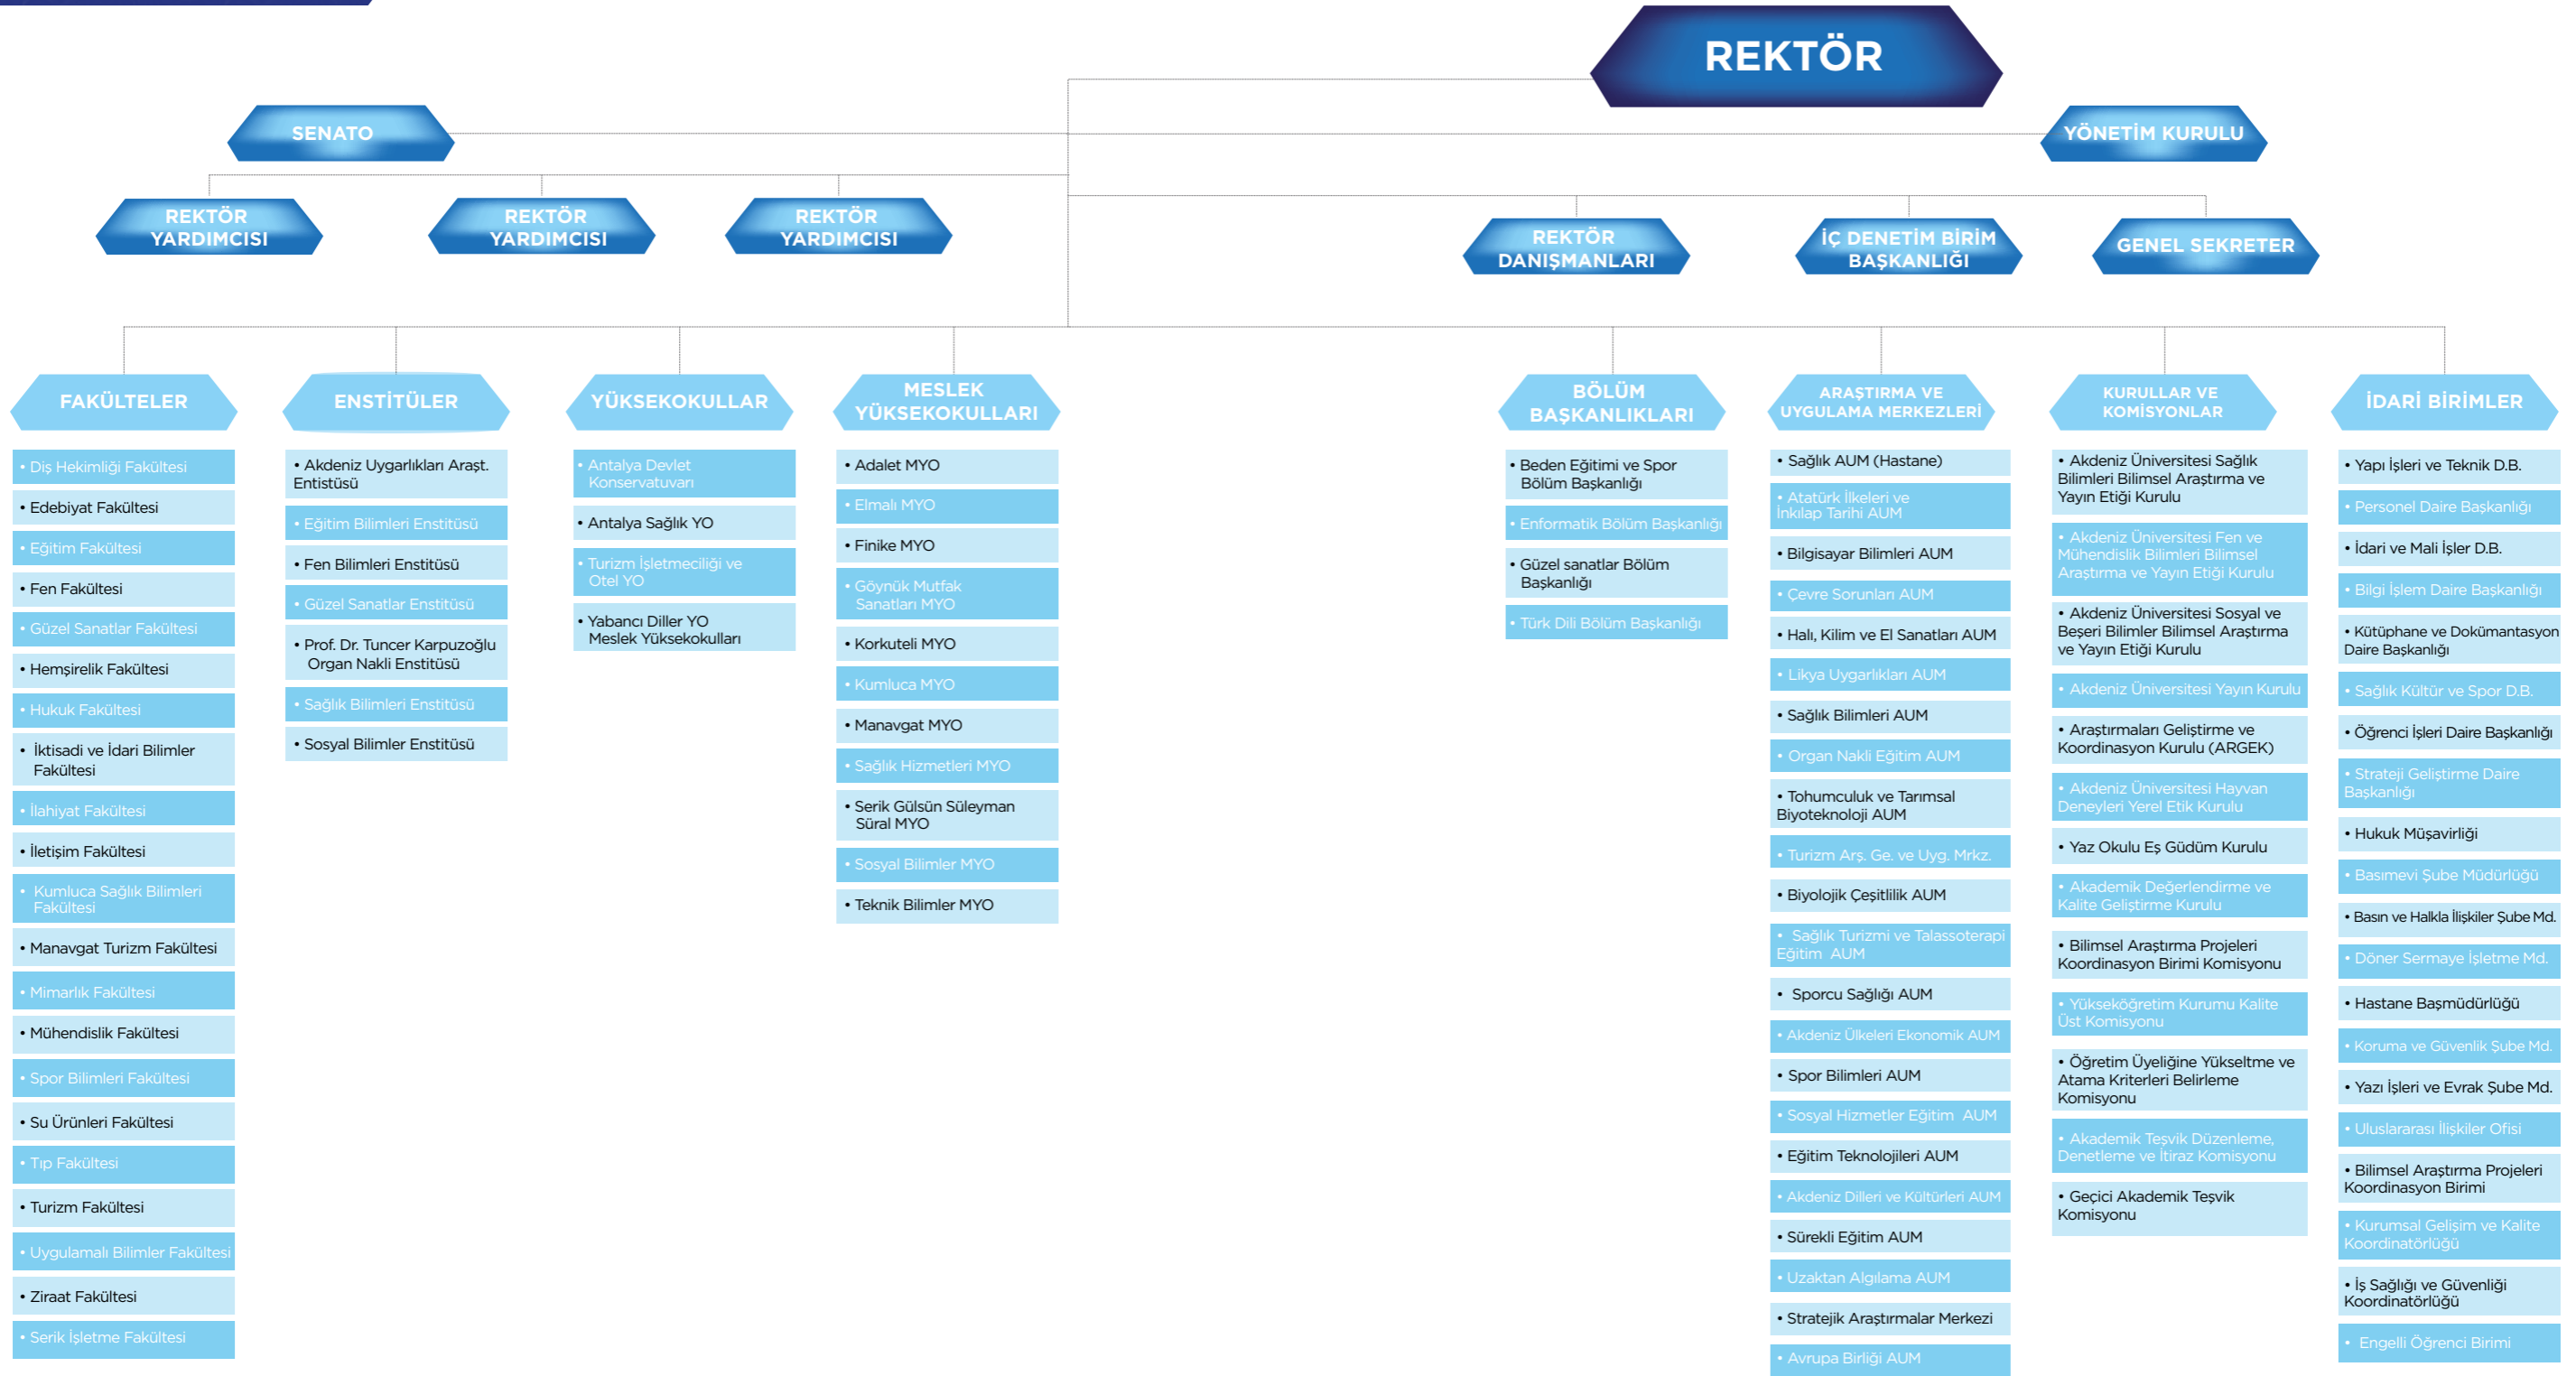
REKTÖR

SENATO

YÖNETİM KURULU

REKTÖR YARDIMCISI

REKTÖR YARDIMCISI

REKTÖR YARDIMCISI

REKTÖR DANIŞMANLARI

İÇ DENETİM BİRİM BAŞKANLIĞI

GENEL SEKRETER

FAKÜLTELER

• Diş Hekimliği Fakültesi
• Edebiyat Fakültesi
• Eğitim Fakültesi
• Fen Fakültesi
• Güzel Sanatlar Fakültesi
• Hemşirelik Fakültesi
• Hukuk Fakültesi
• İktisadi ve İdari Bilimler Fakültesi
• İlahiyat Fakültesi
• İletişim Fakültesi
• Kumluca Sağlık Bilimleri Fakültesi
• Manavgat Turizm Fakültesi
• Mimarlık Fakültesi
• Mühendislik Fakültesi
• Spor Bilimleri Fakültesi
• Su Ürünleri Fakültesi
• Tıp Fakültesi
• Turizm Fakültesi
• Uygulamalı Bilimler Fakültesi
• Ziraat Fakültesi
• Serik İşletme Fakültesi

ENSTİTÜLER

• Akdeniz Uygarlıkları Araşt. Entistüsü
• Eğitim Bilimleri Enstitüsü
• Fen Bilimleri Enstitüsü
• Güzel Sanatlar Enstitüsü
• Prof. Dr. Tuncer Karpuzoğlu Organ Nakli Enstitüsü
• Sağlık Bilimleri Enstitüsü
• Sosyal Bilimler Enstitüsü

YÜKSEKOKULLAR

• Antalya Devlet Konservatuvarı
• Antalya Sağlık YO
• Turizm İşletmeciliği ve Otel YO
• Yabancı Diller YO Meslek Yüksekokulları

MESLEK YÜKSEKOKULLARI

• Adalet MYO
• Elmalı MYO
• Finike MYO
• Göynük Mutfak Sanatları MYO
• Korkuteli MYO
• Kumluca MYO
• Manavgat MYO
• Sağlık Hizmetleri MYO
• Serik Gülsün Süleyman Süral MYO
• Sosyal Bilimler MYO
• Teknik Bilimler MYO

BÖLÜM BAŞKANLIKLARI

• Beden Eğitimi ve Spor Bölüm Başkanlığı
• Enformatik Bölüm Başkanlığı
• Güzel sanatlar Bölüm Başkanlığı
• Türk Dili Bölüm Başkanlığı

ARAŞTIRMA VE UYGULAMA MERKEZLERİ

• Sağlık AUM (Hastane)
• Atatürk İlkeleri ve İnkılap Tarihi AUM
• Bilgisayar Bilimleri AUM
• Çevre Sorunları AUM
• Halı, Kilim ve El Sanatları AUM
• Likya Uygarlıkları AUM
• Sağlık Bilimleri AUM
• Organ Nakli Eğitim AUM
• Tohumculuk ve Tarımsal Biyoteknoloji AUM
• Turizm Arş. Ge. ve Uyg. Mrkz.
• Biyolojik Çeşitlilik AUM
• Sağlık Turizmi ve Talassoterapi Eğitim AUM
• Sporcu Sağlığı AUM
• Akdeniz Ülkeleri Ekonomik AUM
• Spor Bilimleri AUM
• Sosyal Hizmetler Eğitim AUM
• Eğitim Teknolojileri AUM
• Akdeniz Dilleri ve Kültürleri AUM
• Sürekli Eğitim AUM
• Uzaktan Algılama AUM
• Stratejik Araştırmalar Merkezi
• Avrupa Birliği AUM

KURULLAR VE KOMİSYONLAR

• Akdeniz Üniversitesi Sağlık Bilimleri Bilimsel Araştırma ve Yayın Etiği Kurulu
• Akdeniz Üniversitesi Fen ve Mühendislik Bilimleri Bilimsel Araştırma ve Yayın Etiği Kurulu
• Akdeniz Üniversitesi Sosyal ve Beşeri Bilimler Bilimsel Araştırma ve Yayın Etiği Kurulu
• Akdeniz Üniversitesi Yayın Kurulu
• Araştırmaları Geliştirme ve Koordinasyon Kurulu (ARGEK)
• Akdeniz Üniversitesi Hayvan Deneyleri Yerel Etik Kurulu
• Yaz Okulu Eş Güdüm Kurulu
• Akademik Değerlendirme ve Kalite Geliştirme Kurulu
• Bilimsel Araştırma Projeleri Koordinasyon Birimi Komisyonu
• Yükseköğretim Kurumu Kalite Üst Komisyonu
• Öğretim Üyeliğine Yükseltme ve Atama Kriterleri Belirleme Komisyonu
• Akademik Teşvik Düzenleme, Denetleme ve İtiraz Komisyonu
• Geçici Akademik Teşvik Komisyonu

İDARİ BİRİMLER

• Yapı İşleri ve Teknik D.B.
• Personel Daire Başkanlığı
• İdari ve Mali İşler D.B.
• Bilgi İşlem Daire Başkanlığı
• Kütüphane ve Dokümantasyon Daire Başkanlığı
• Sağlık Kültür ve Spor D.B.
• Öğrenci İşleri Daire Başkanlığı
• Strateji Geliştirme Daire Başkanlığı
• Hukuk Müşavirliği
• Basımevi Şube Müdürlüğü
• Basın ve Halkla İlişkiler Şube Md.
• Döner Sermaye İşletme Md.
• Hastane Başmüdürlüğü
• Koruma ve Güvenlik Şube Md.
• Yazı İşleri ve Evrak Şube Md.
• Uluslararası İlişkiler Ofisi
• Bilimsel Araştırma Projeleri Koordinasyon Birimi
• Kurumsal Gelişim ve Kalite Koordinatörlüğü
• İş Sağlığı ve Güvenliği Koordinatörlüğü
• Engelli Öğrenci Birimi